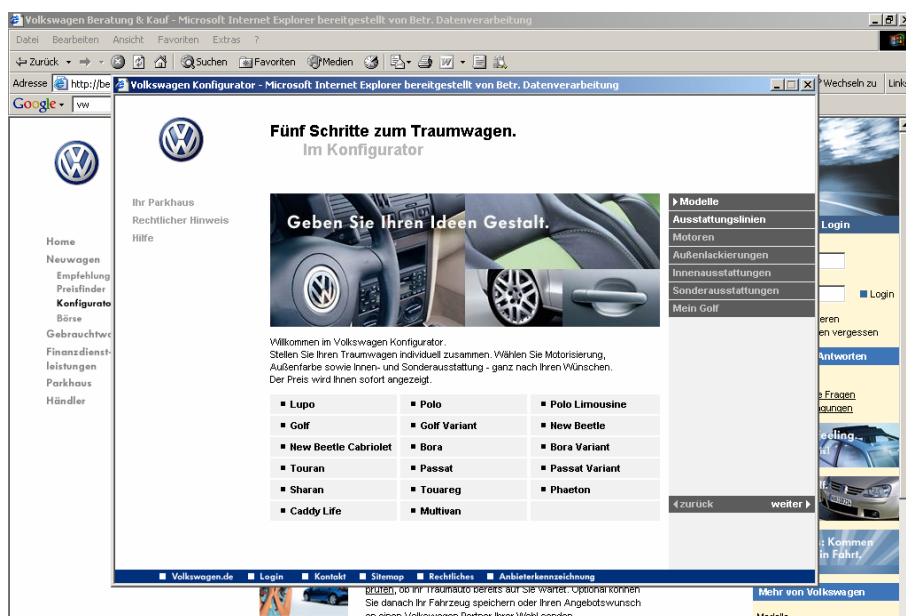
Volkswagen Beratung & Kauf - Microsoft Internet Explorer bereitgestellt von Betr. Datenverarbeitung

Datei Bearbeiten Ansicht Favoriten Extras ?

Zurück Suchen Favoriten Medien

Adresse http://be

Wechseln zu Links

Google vw

Volkswagen Konfigurator - Microsoft Internet Explorer bereitgestellt von Betr. Datenverarbeitung

Fünf Schritte zum Traumwagen.
Im Konfigurator

Ihr Parkhaus
Rechtlicher Hinweis
Hilfe

Geben Sie Ihren Ideen Gestalt.

Modelle
Ausstattungslinien
Motoren
Außenlackierungen
Innenausstattungen
Sonderausstattungen
Mein Golf

Willkommen im Volkswagen Konfigurator.
Stellen Sie Ihren Traumwagen individuell zusammen. Wählen Sie Motorisierung, Außenfarbe sowie Innen- und Sonderausstattung - ganz nach Ihren Wünschen.
Der Preis wird Ihnen sofort angezeigt.

| | | |
|---|---|---|
| Lupo | Polo | Polo Limousine |
| Golf | Golf Variant | New Beetle |
| New Beetle Cabriolet | Bora | Bora Variant |
| Touran | Passat | Passat Variant |
| Sharan | Touareg | Phaeton |
| Caddy Life | Multivan | |

zurück weiter

Volkswagen.de Login Kontakt Sitemap Rechtliches Anbieterkennzeichnung

Home
Neuwagen
Empfehlung
Preisfinder
Konfigurato
Börse
Gebrauchtw
Finanzdienst-leistungen
Parkhaus
Händler

Login
Login
eren
en vergessen
Antworten
e Fragen
ungen
: Kommen
in Fahrt.
Mehr von Volkswagen

prüfen, ob Ihr Traumauto bereits auf Sie wartet. Optional können Sie danach Ihr Fahrzeug speichern oder Ihren Angebotswunsch